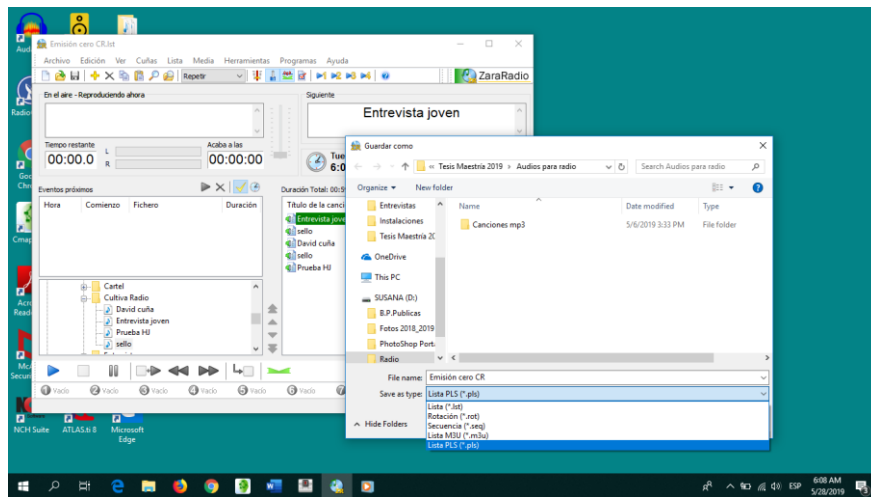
Aud
Radio
Goo Chr
Cmap
Acro Read
Mc Secur
NCH Suite
ATLAS.ti 8
Microsoft Edge

Emisión cero CR.lst
Archivo Edición Ver Cuñas Lista Media Herramientas Programas Ayuda
Repetir
ZaraRadio
En el aire - Reproduciendo ahora
Siguiente
Entrevista joven
Tiempo restante
00:00.0
L
R
Acaba a las
00:00:00
Tue
6:0
Eventos próximos
Hora Comienzo Fichero Duración
Duración Total: 00:5
Titulo de la canci
Entrevista joven
sello
David cuña
sello
Prueba HJ
Cartel
Cultiva Radio
David cuña
Entrevista joven
Prueba HJ
sello
Vacío Vacío Vacío Vacío Vacío Vacío Vacío

Guardar como
Tesis Maestría 2019 › Audios para radio
Search Audios para radio
Organize New folder
Entrevistas
Instalaciones
Tesis Maestría 20
OneDrive
This PC
SUSANA (D:)
B.P.Publicas
Fotos 2018_2019
PhotoShop Port
Radio
Name
Date modified
Type
Canciones mp3
5/6/2019 3:33 PM
File folder
File name: Emisión cero CR
Save as type: Lista PLS (*.pls)
Lista (*.lst)
Rotación (*.rot)
Secuencia (*.seq)
Lista M3U (*.m3u)
Lista PLS (*.pls)
Hide Folders

ESP 6:08 AM 5/28/2019